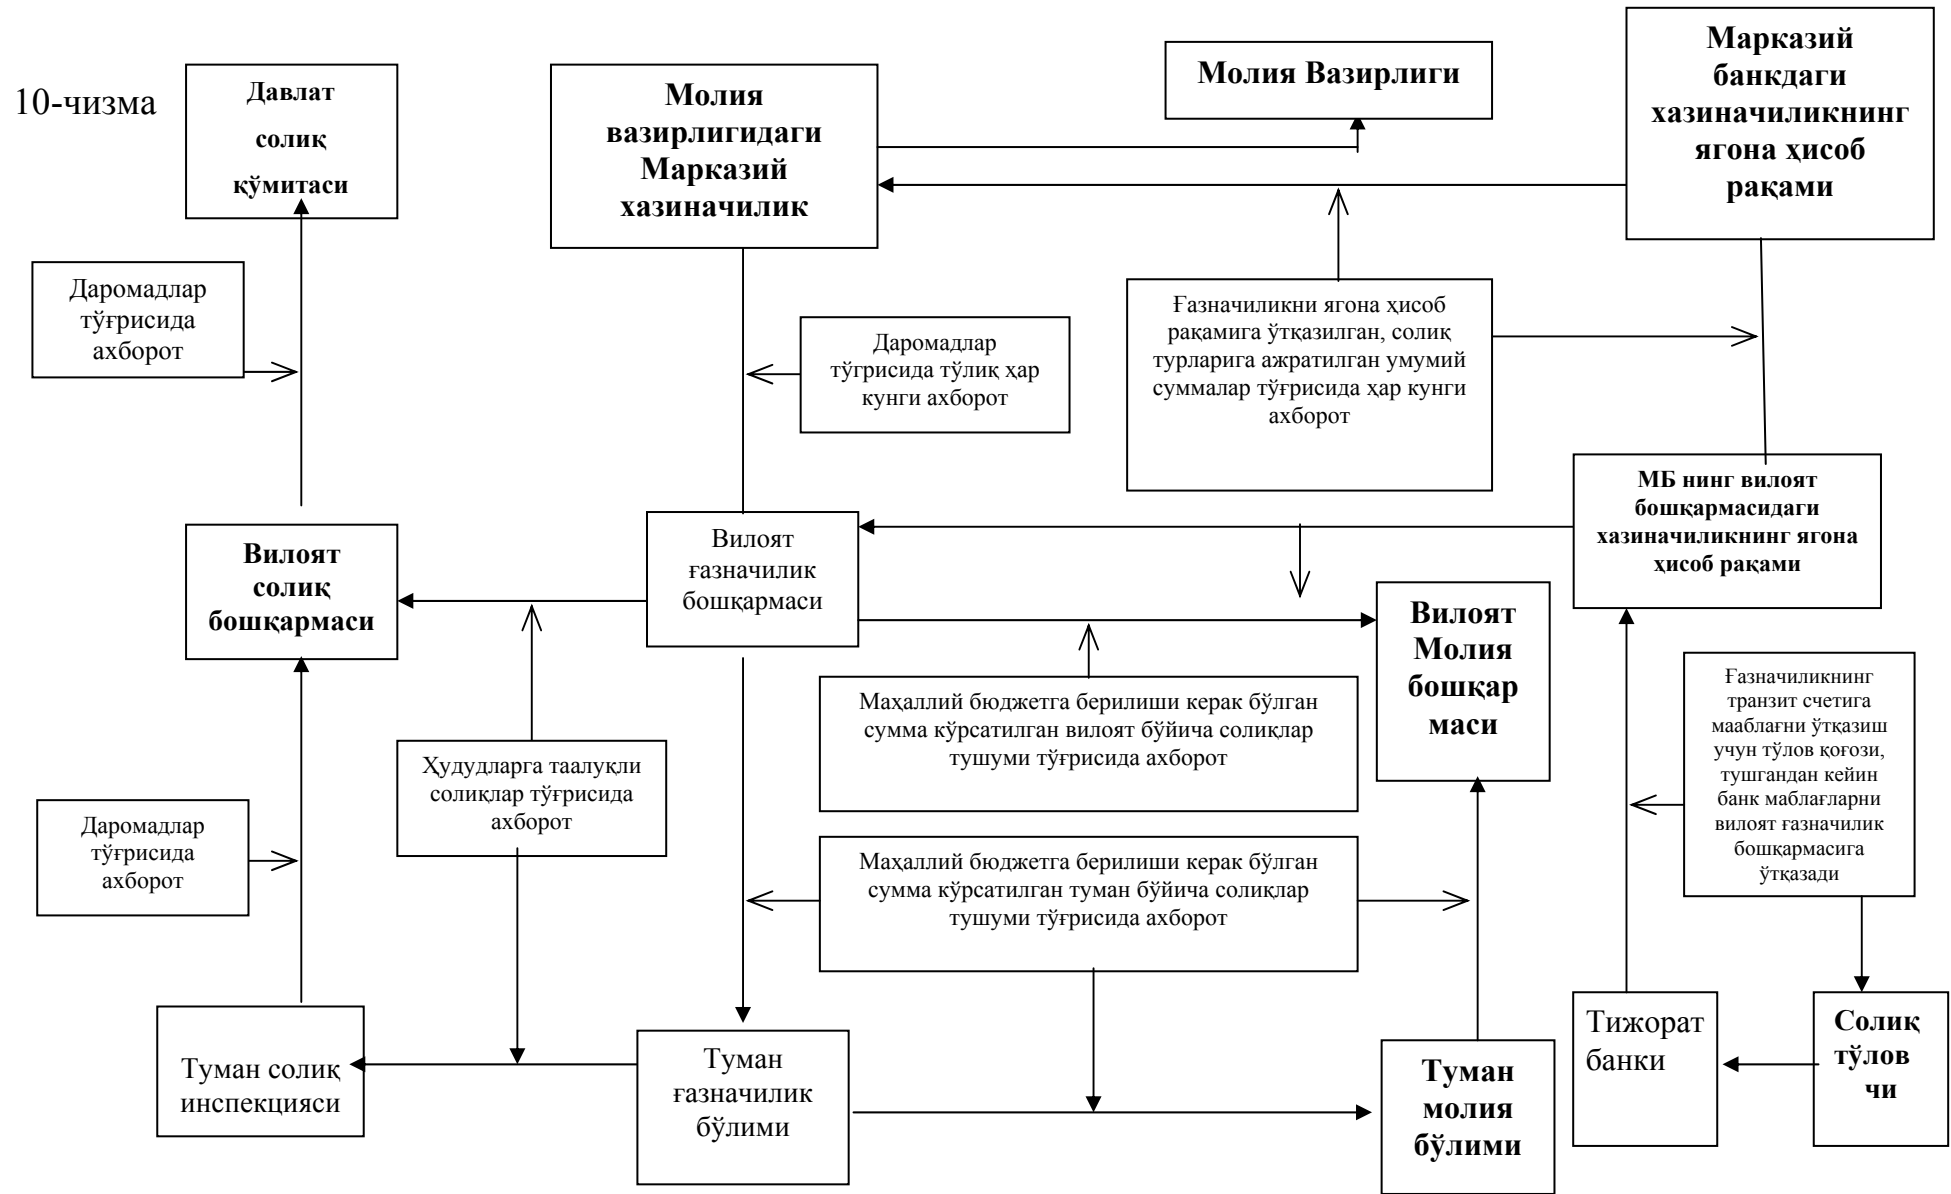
10-чизма

Давлат солиқ қўмитаси

Молия вазирлигидаги Марказий хазиначилик

Молия Вазирлиги

Марказий банкдаги хазиначиликнинг ягона ҳисоб рақами

Даромадлар тўғрисида ахборот

Даромадлар тўғрисида тўлиқ ҳар кунги ахборот

Ғазначиликни ягона ҳисоб рақамига ўтқазилган, солиқ турларига ажратилган умумий суммалар тўғрисида ҳар кунги ахборот

МБ нинг вилоят бошқармасидаги хазиначиликнинг ягона ҳисоб рақами

Вилоят солиқ бошқармаси

Вилоят ғазначилик бошқармаси

Вилоят Молия бошқар маси

Маҳаллий бюджетга берилиши керак бўлган сумма кўрсатилган вилоят бўйича солиқлар тушуми тўғрисида ахборот

Ғазначиликнинг транзит счетига мааблағни ўтқазиш учун тўлов қоғози, тушгандан кейин банк маблағларни вилоят ғазначилик бошқармасига ўтқазади

Ҳудудларга таалуқли солиқлар тўғрисида ахборот

Даромадлар тўғрисида ахборот

Маҳаллий бюджетга берилиши керак бўлган сумма кўрсатилган туман бўйича солиқлар тушуми тўғрисида ахборот

Туман солиқ инспекцияси

Туман ғазначилик бўлими

Туман молия бўлими

Тижорат банки

Солиқ тўлов чи